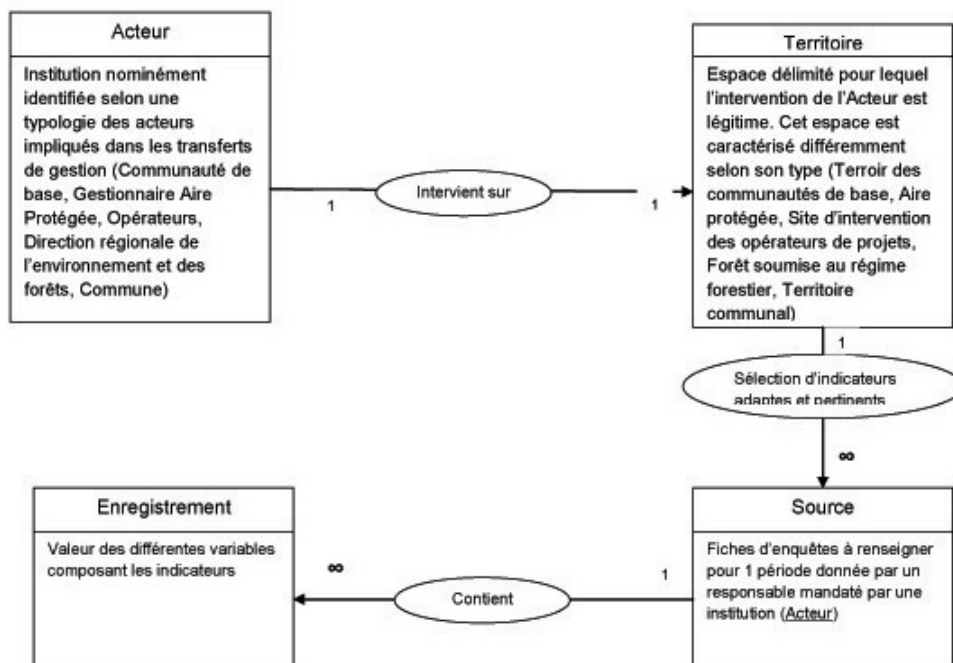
Acteur

Institution nominément identifiée selon une typologie des acteurs impliqués dans les transferts de gestion (Communauté de base, Gestionnaire Aire Protégée, Opérateurs, Direction régionale de l'environnement et des forêts, Commune)

1

Intervient sur

1

Territoire

Espace délimité pour lequel l'intervention de l'Acteur est légitime. Cet espace est caractérisé différemment selon son type (Terroir des communautés de base, Aire protégée, Site d'intervention des opérateurs de projets, Forêt soumise au régime forestier, Territoire communal)

1

Sélection d'indicateurs adaptes et pertinents

$\infty$

Enregistrement

Valeur des différentes variables composant les indicateurs

$\infty$

Contient

1

Source

Fiches d'enquêtes à renseigner pour 1 période donnée par un responsable mandaté par une institution (Acteur)